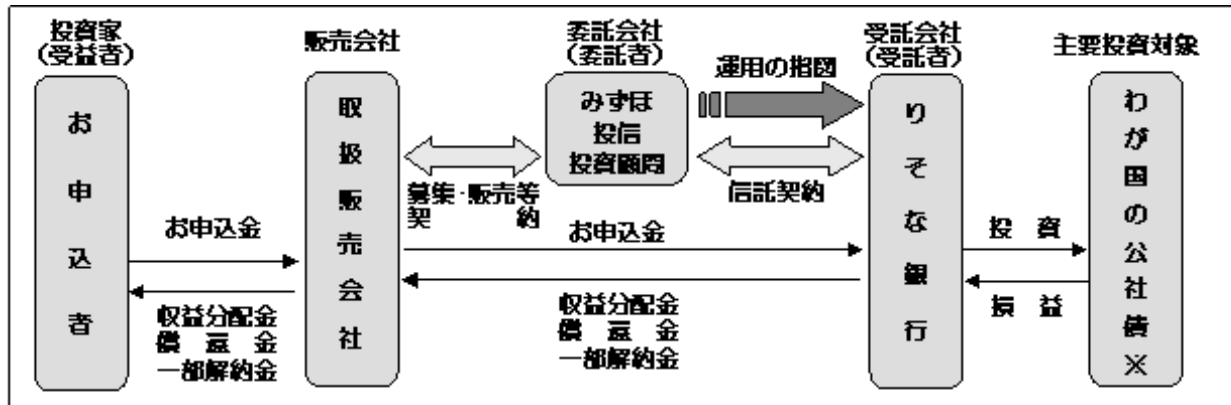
投資家
(受益者)

お申込者

販売会社

取扱販売会社

委託会社
(委託者)

みずほ投信投資顧問

運用の指図

受託会社
(受託者)

りそな銀行

主要投資対象

わが国の公社債※

募集･販売等契約

信託契約

お申込金

お申込金

投資

損益

収益分配金
償還金
一部解約金

収益分配金
償還金
一部解約金